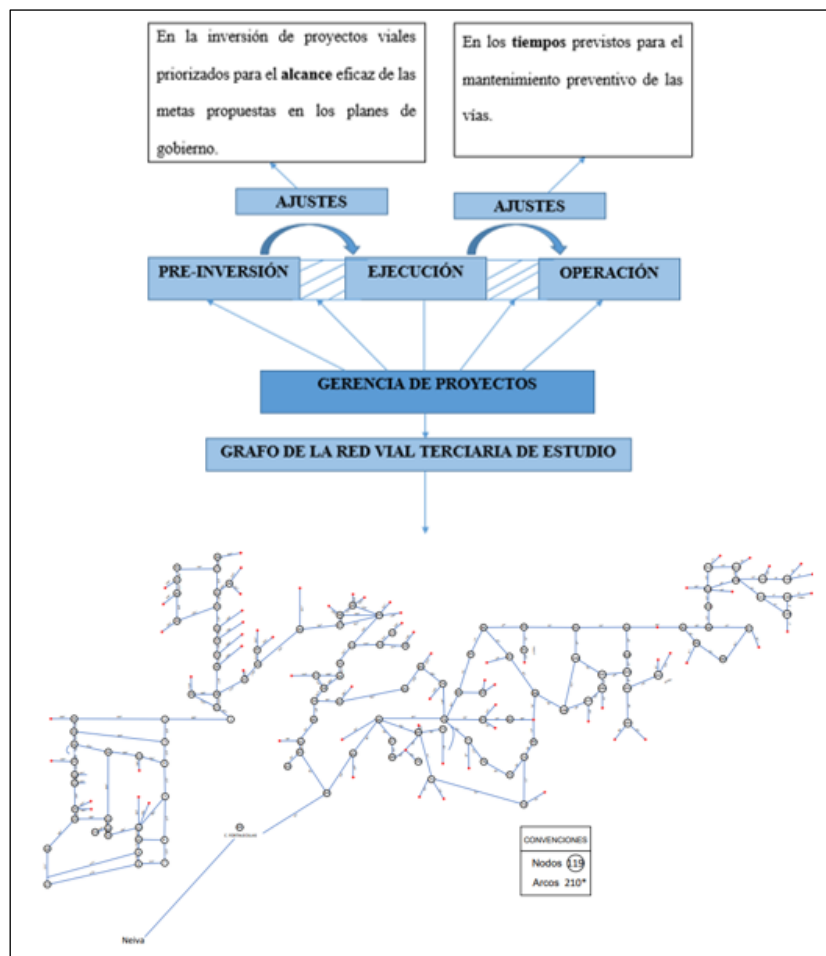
En la inversión de proyectos viales priorizados para el **alcance** eficaz de las metas propuestas en los planes de gobierno.

En los **tiempos** previstos para el mantenimiento preventivo de las vías.

AJUSTES

AJUSTES

PRE-INVERSIÓN

EJECUCIÓN

OPERACIÓN

GERENCIA DE PROYECTOS

GRAFO DE LA RED VIAL TERCIARIA DE ESTUDIO

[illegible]

Neiva

CONVENCIONES

Nodos 119

Arcos 210*